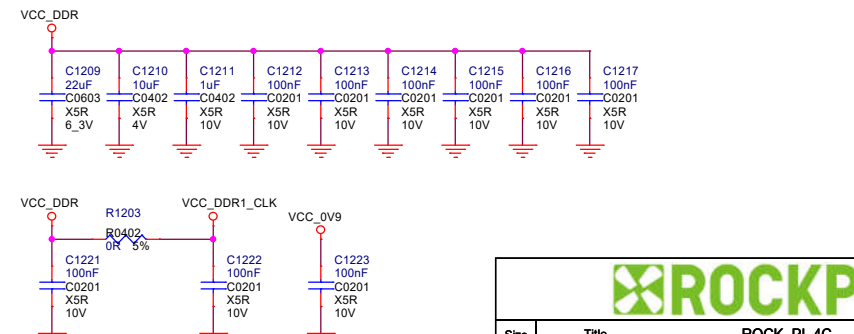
VCC_DDR

C1209
22uF
C0603
X5R
6_3V

C1210
10uF
C0402
X5R
4V

C1211
1uF
C0402
X5R
10V

C1212
100nF
C0201
X5R
10V

C1213
100nF
C0201
X5R
10V

C1214
100nF
C0201
X5R
10V

C1215
100nF
C0201
X5R
10V

C1216
100nF
C0201
X5R
10V

C1217
100nF
C0201
X5R
10V

VCC_DDR

R1203
R0402
0R 5%

VCC_DDR1_CLK

VCC_0V9

C1221
100nF
C0201
X5R
10V

C1222
100nF
C0201
X5R
10V

C1223
100nF
C0201
X5R
10V

ROCKP

Size
Title
ROCK_PI_4C